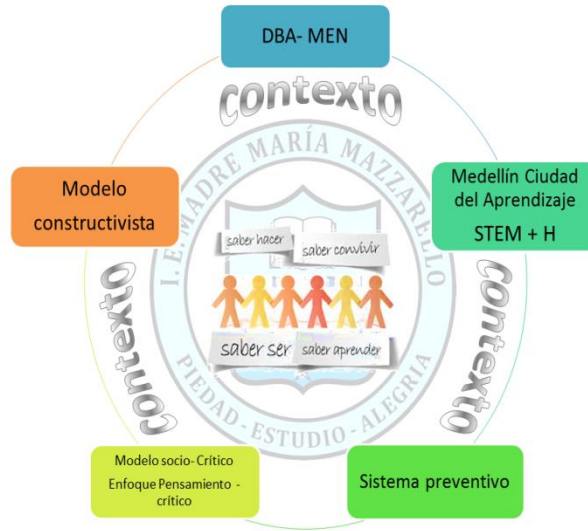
DBA- MEN

contexto

I. E. MADRE MARÍA MAZZARELLO

Modelo constructivista

Medellín Ciudad del Aprendizaje
STEM + H

saber hacer
saber convivir
saber ser
saber aprender

contexto

contexto

PIEDAD - ESTUDIO - ALEGRIA

Modelo socio- Crítico
Enfoque Pensamiento - crítico

Sistema preventivo